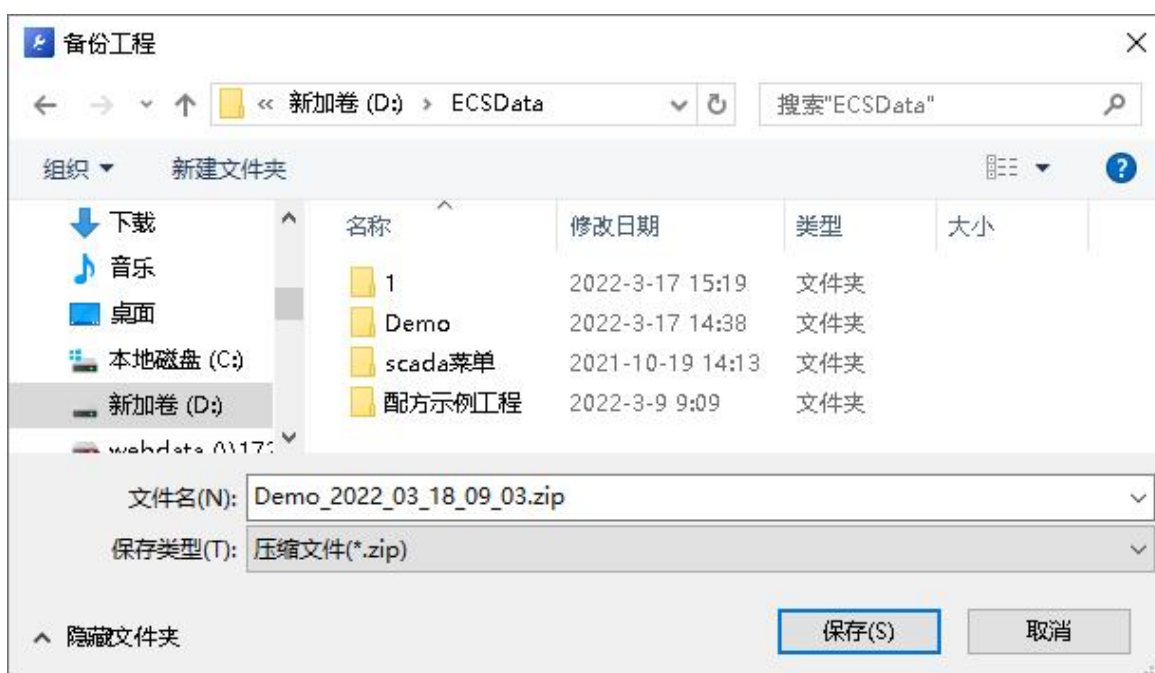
备份工程

« 新加卷 (D:) › ECSData

搜索"ECSData"

组织 ▾ 新建文件夹

下载
音乐
桌面
本地磁盘 (C:)
新加卷 (D:)
webdata (\\17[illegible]

| 名称 | 修改日期 | 类型 | 大小 |
|---|---|---|---|
| 1 | 2022-3-17 15:19 | 文件夹 | |
| Demo | 2022-3-17 14:38 | 文件夹 | |
| scada菜单 | 2021-10-19 14:13 | 文件夹 | |
| 配方示例工程 | 2022-3-9 9:09 | 文件夹 | |

文件名(N): Demo_2022_03_18_09_03.zip

保存类型(T): 压缩文件(*.zip)

隐藏文件夹

保存(S)

取消